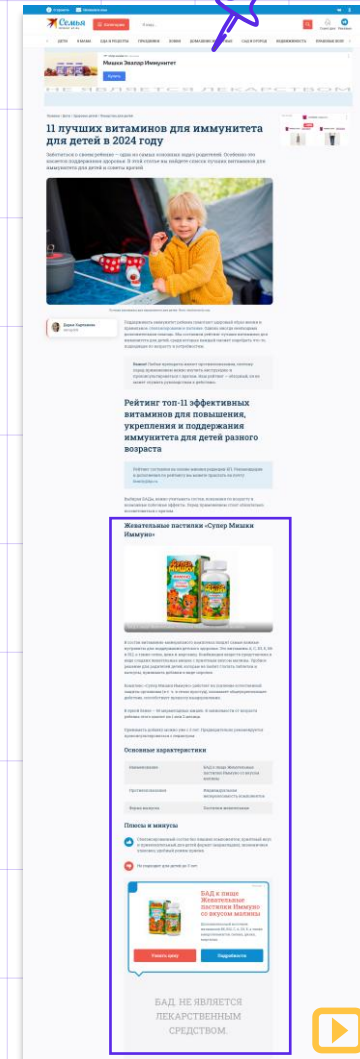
Семья

11 лучших витаминов для иммунитета для детей в 2024 году

Рейтинг топ-11 эффективных витаминов для повышения, укрепления и поддержания иммунитета для детей разного возраста

Жевательные пастилки «Супер Мишки Иммуно»

Основные характеристики

Плюсы и минусы

БАД к пище Жевательные пастилки Иммуно со вкусом малины

БАД. НЕ ЯВЛЯЕТСЯ ЛЕКАРСТВЕННЫМ СРЕДСТВОМ.

Мишки Эвалар Иммунитет

НЕ ЯВЛЯЕТСЯ ЛЕКАРСТВОМ